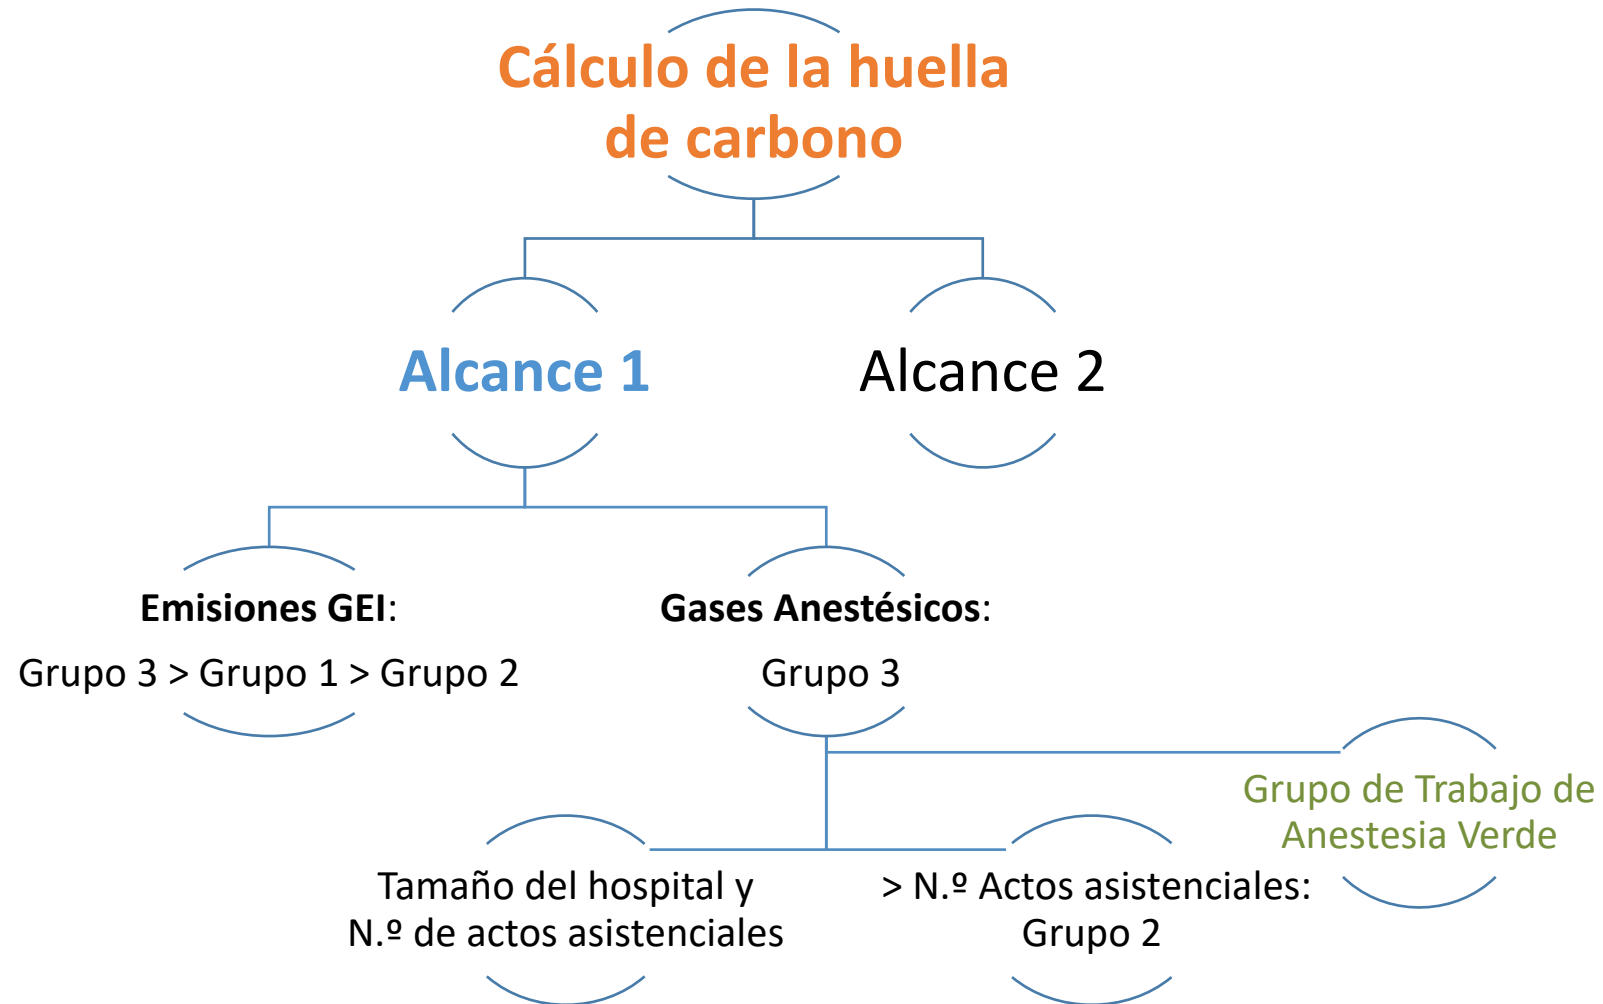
Cálculo de la huella de carbono

Alcance 1

Alcance 2

Emisiones GEI:
Grupo 3 > Grupo 1 > Grupo 2

Gases Anestésicos:
Grupo 3

Grupo de Trabajo de Anestesia Verde

Tamaño del hospital y N.º de actos asistenciales

> N.º Actos asistenciales: Grupo 2